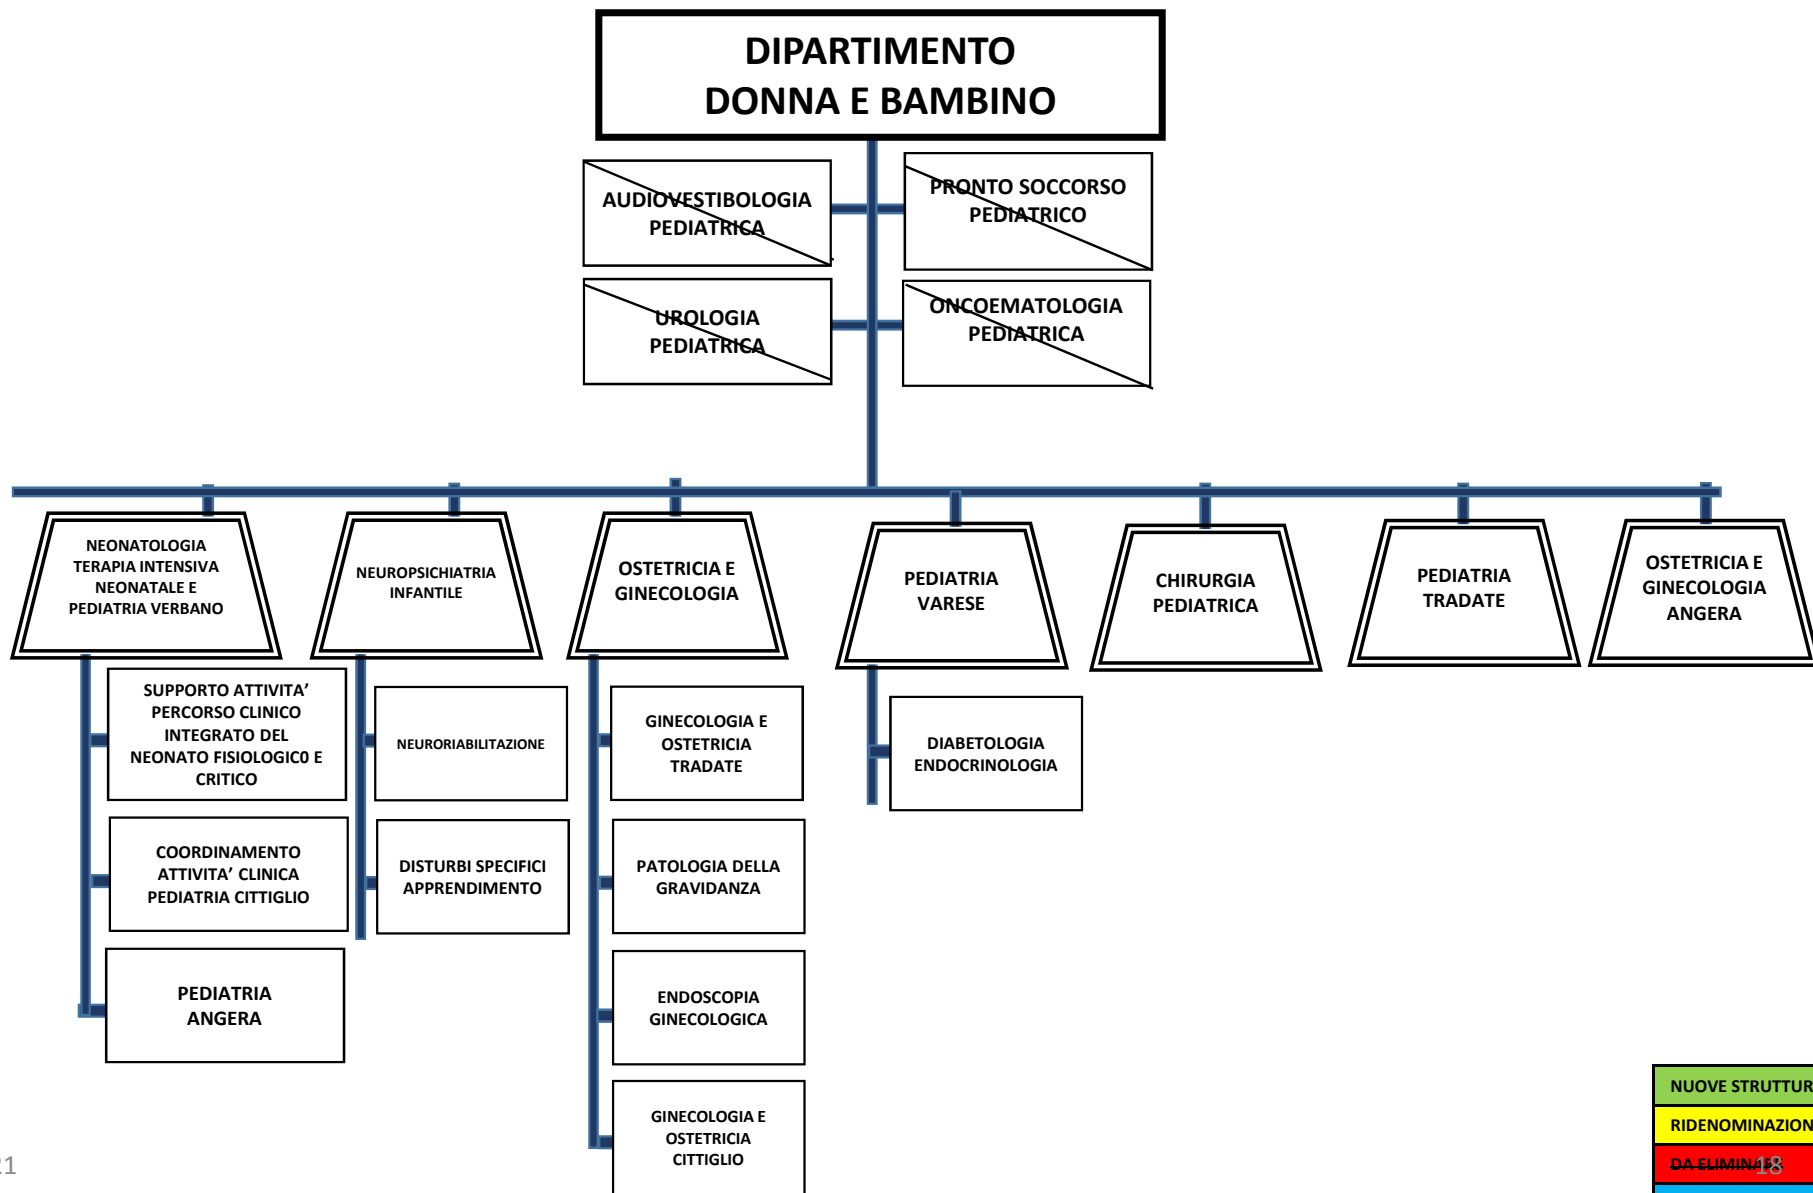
DIPARTIMENTO DONNA E BAMBINO

AUDIOVESTIBOLOGIA PEDIATRICA

PRONTO SOCCORSO PEDIATRICO

UROLOGIA PEDIATRICA

ONCOEMATOLOGIA PEDIATRICA

NEONATOLOGIA TERAPIA INTENSIVA NEONATALE E PEDIATRIA VERBANO

NEUROPSICHIATRIA INFANTILE

OSTETRICIA E GINECOLOGIA

PEDIATRIA VARESE

CHIRURGIA PEDIATRICA

PEDIATRIA TRADATE

OSTETRICIA E GINECOLOGIA ANGERA

SUPPORTO ATTIVITA' PERCORSO CLINICO INTEGRATO DEL NEONATO FISIOLOGIC0 E CRITICO

COORDINAMENTO ATTIVITA' CLINICA PEDIATRIA CITTIGLIO

PEDIATRIA ANGERA

NEURORIABILITAZIONE

DISTURBI SPECIFICI APPRENDIMENTO

GINECOLOGIA E OSTETRICIA TRADATE

PATOLOGIA DELLA GRAVIDANZA

ENDOSCOPIA GINECOLOGICA

GINECOLOGIA E OSTETRICIA CITTIGLIO

DIABETOLOGIA ENDOCRINOLOGIA

NUOVE STRUTTUR

RIDENOMINAZION

DA ELIMINA

18

21